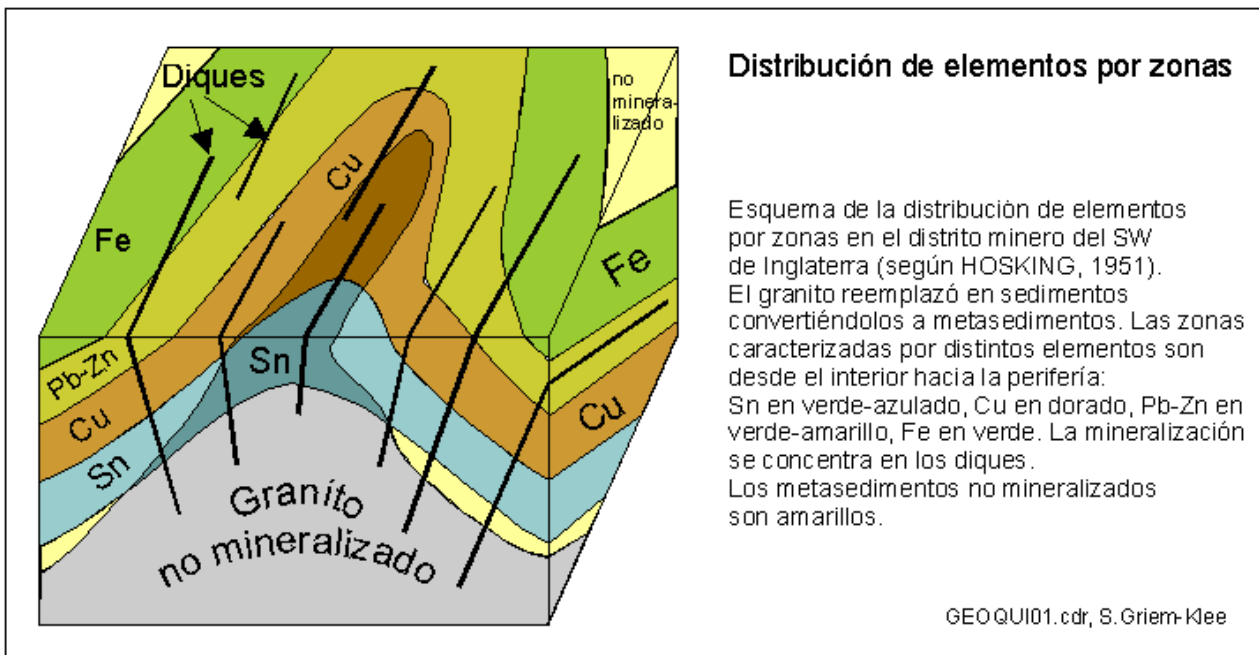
Diques

no mineralizado

Cu

Fe

Fe

Pb-Zn

Cu

Sn

Sn

Cu

Granito no mineralizado

Distribución de elementos por zonas

Esquema de la distribución de elementos por zonas en el distrito minero del SW de Inglaterra (según HOSKING, 1951). El granito reemplazó en sedimentos convertiéndolos a metasedimentos. Las zonas caracterizadas por distintos elementos son desde el interior hacia la periferia: Sn en verde-azulado, Cu en dorado, Pb-Zn en verde-amarillo, Fe en verde. La mineralización se concentra en los diques. Los metasedimentos no mineralizados son amarillos.

GEOQUI01.cdr, S.Griem-Klee